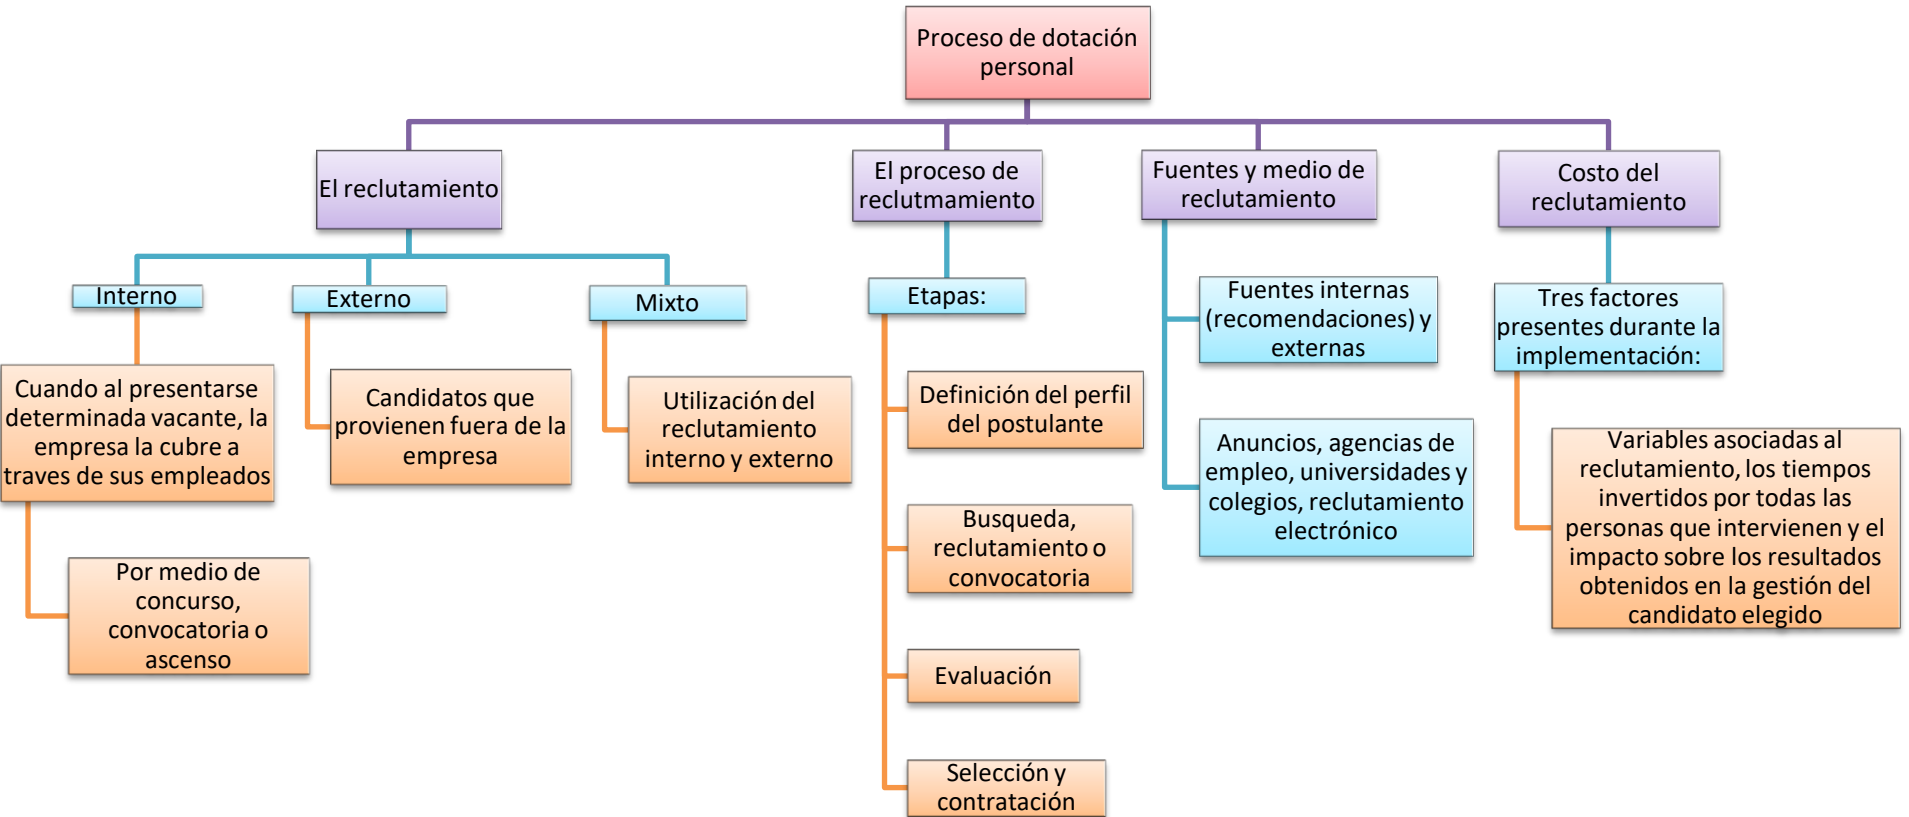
Proceso de dotación personal

El reclutamiento

Interno

Cuando al presentarse determinada vacante, la empresa la cubre a traves de sus empleados

Por medio de concurso, convocatoria o ascenso

Externo

Candidatos que provienen fuera de la empresa

Mixto

Utilización del reclutamiento interno y externo

El proceso de reclutmamiento

Etapas:

Definición del perfil del postulante

Busqueda, reclutamiento o convocatoria

Evaluación

Selección y contratación

Fuentes y medio de reclutamiento

Fuentes internas (recomendaciones) y externas

Anuncios, agencias de empleo, universidades y colegios, reclutamiento electrónico

Costo del reclutamiento

Tres factores presentes durante la implementación:

Variables asociadas al reclutamiento, los tiempos invertidos por todas las personas que intervienen y el impacto sobre los resultados obtenidos en la gestión del candidato elegido